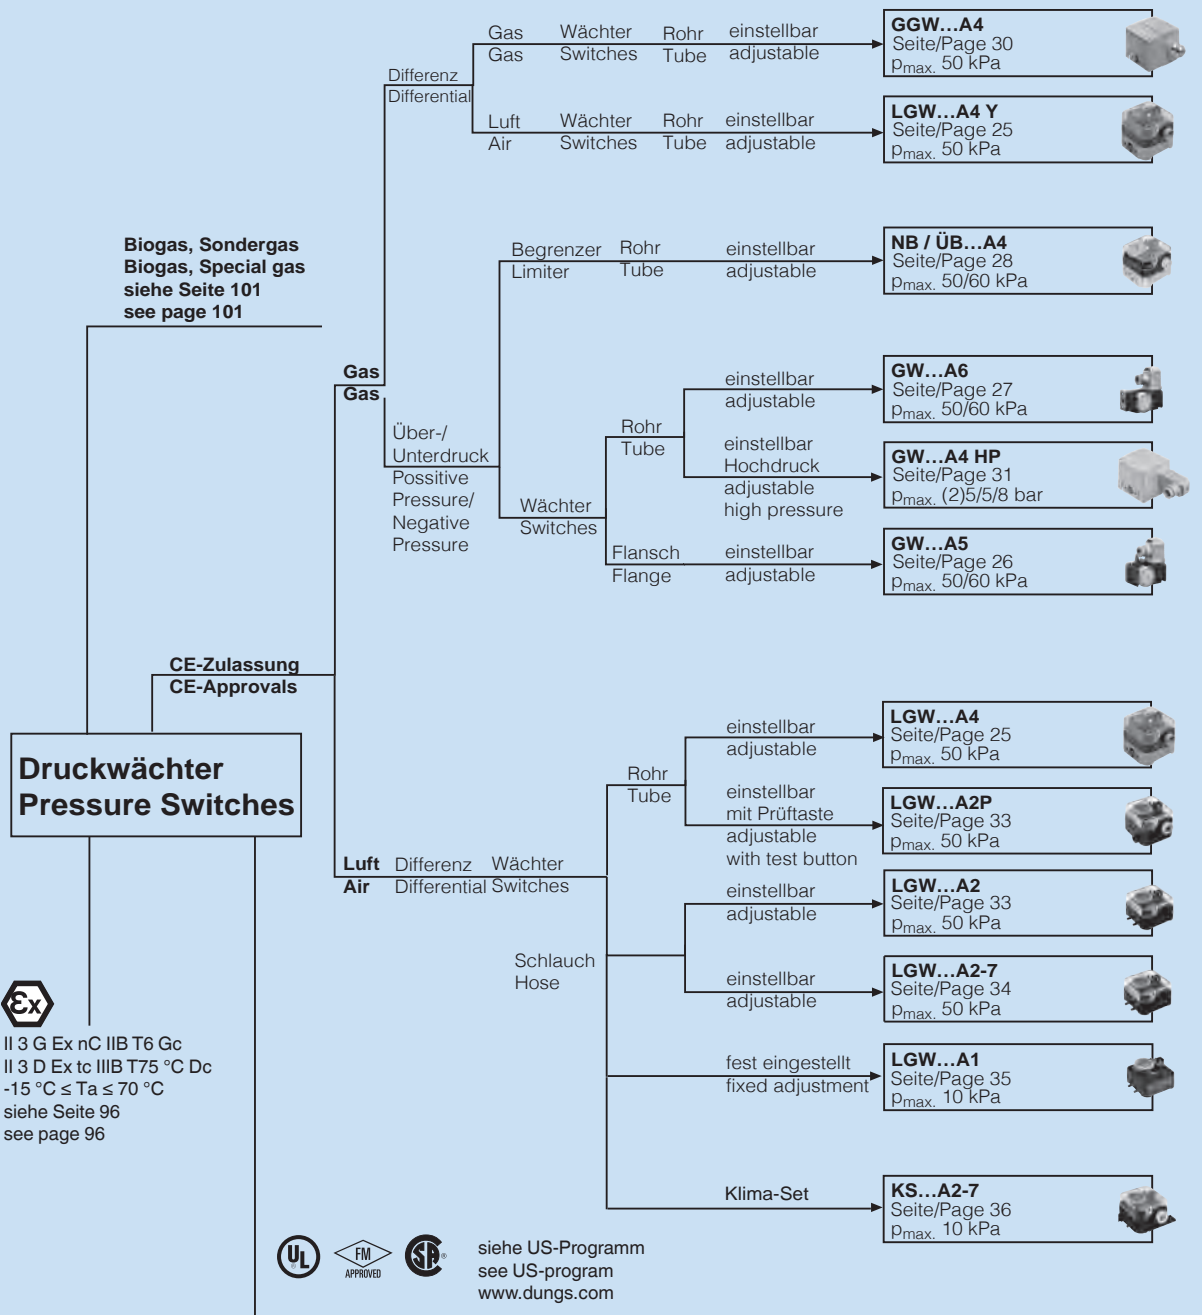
Druckwächter
Pressure Switches

Biogas, Sondergas
Biogas, Special gas
siehe Seite 101
see page 101

CE-Zulassung
CE-Approvals

Gas
Gas

Differenz
Differential

Gas Wächter Rohr einstellbar
Gas Switches Tube adjustable

GGW…A4
Seite/Page 30
$p_{max.}$ 50 kPa

Luft Wächter Rohr einstellbar
Air Switches Tube adjustable

LGW…A4 Y
Seite/Page 25
$p_{max.}$ 50 kPa

Über-/
Unterdruck
Possitive
Pressure/
Negative
Pressure

Begrenzer Rohr einstellbar
Limiter Tube adjustable

NB / ÜB…A4
Seite/Page 28
$p_{max.}$ 50/60 kPa

Wächter
Switches

Rohr
Tube

einstellbar
adjustable

GW…A6
Seite/Page 27
$p_{max.}$ 50/60 kPa

einstellbar
Hochdruck
adjustable
high pressure

GW…A4 HP
Seite/Page 31
$p_{max.}$ (2)5/5/8 bar

Flansch
Flange

einstellbar
adjustable

GW…A5
Seite/Page 26
$p_{max.}$ 50/60 kPa

Luft Differenz Wächter
Air Differential Switches

Rohr
Tube

einstellbar
adjustable

LGW…A4
Seite/Page 25
$p_{max.}$ 50 kPa

einstellbar
mit Prüftaste
adjustable
with test button

LGW…A2P
Seite/Page 33
$p_{max.}$ 50 kPa

Schlauch
Hose

einstellbar
adjustable

LGW…A2
Seite/Page 33
$p_{max.}$ 50 kPa

einstellbar
adjustable

LGW…A2-7
Seite/Page 34
$p_{max.}$ 50 kPa

fest eingestellt
fixed adjustment

LGW…A1
Seite/Page 35
$p_{max.}$ 10 kPa

Klima-Set

KS…A2-7
Seite/Page 36
$p_{max.}$ 10 kPa

Ex
II 3 G Ex nC IIB T6 Gc
II 3 D Ex tc IIIB T75 °C Dc
-15 °C ≤ Ta ≤ 70 °C
siehe Seite 96
see page 96

UL FM APPROVED SP
siehe US-Programm
see US-program
www.dungs.com